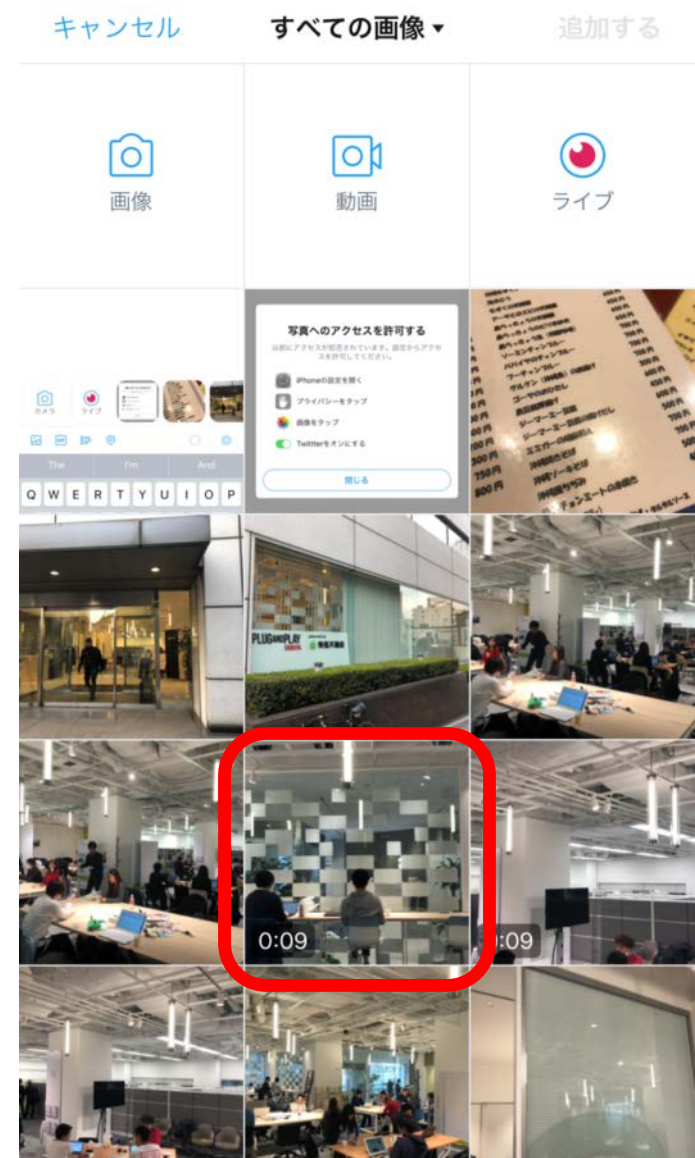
キャンセル
すべての画像▾
追加する

画像
動画
ライブ

カメラ ライブ
The I'm And
Q W E R T Y U I O P

写真へのアクセスを許可する
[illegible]
iPhoneの設定を開く
プライバシーをタップ
画像をタップ
Twitterをオンにする
閉じる

PLUG AND PLAY

0:09
0:09